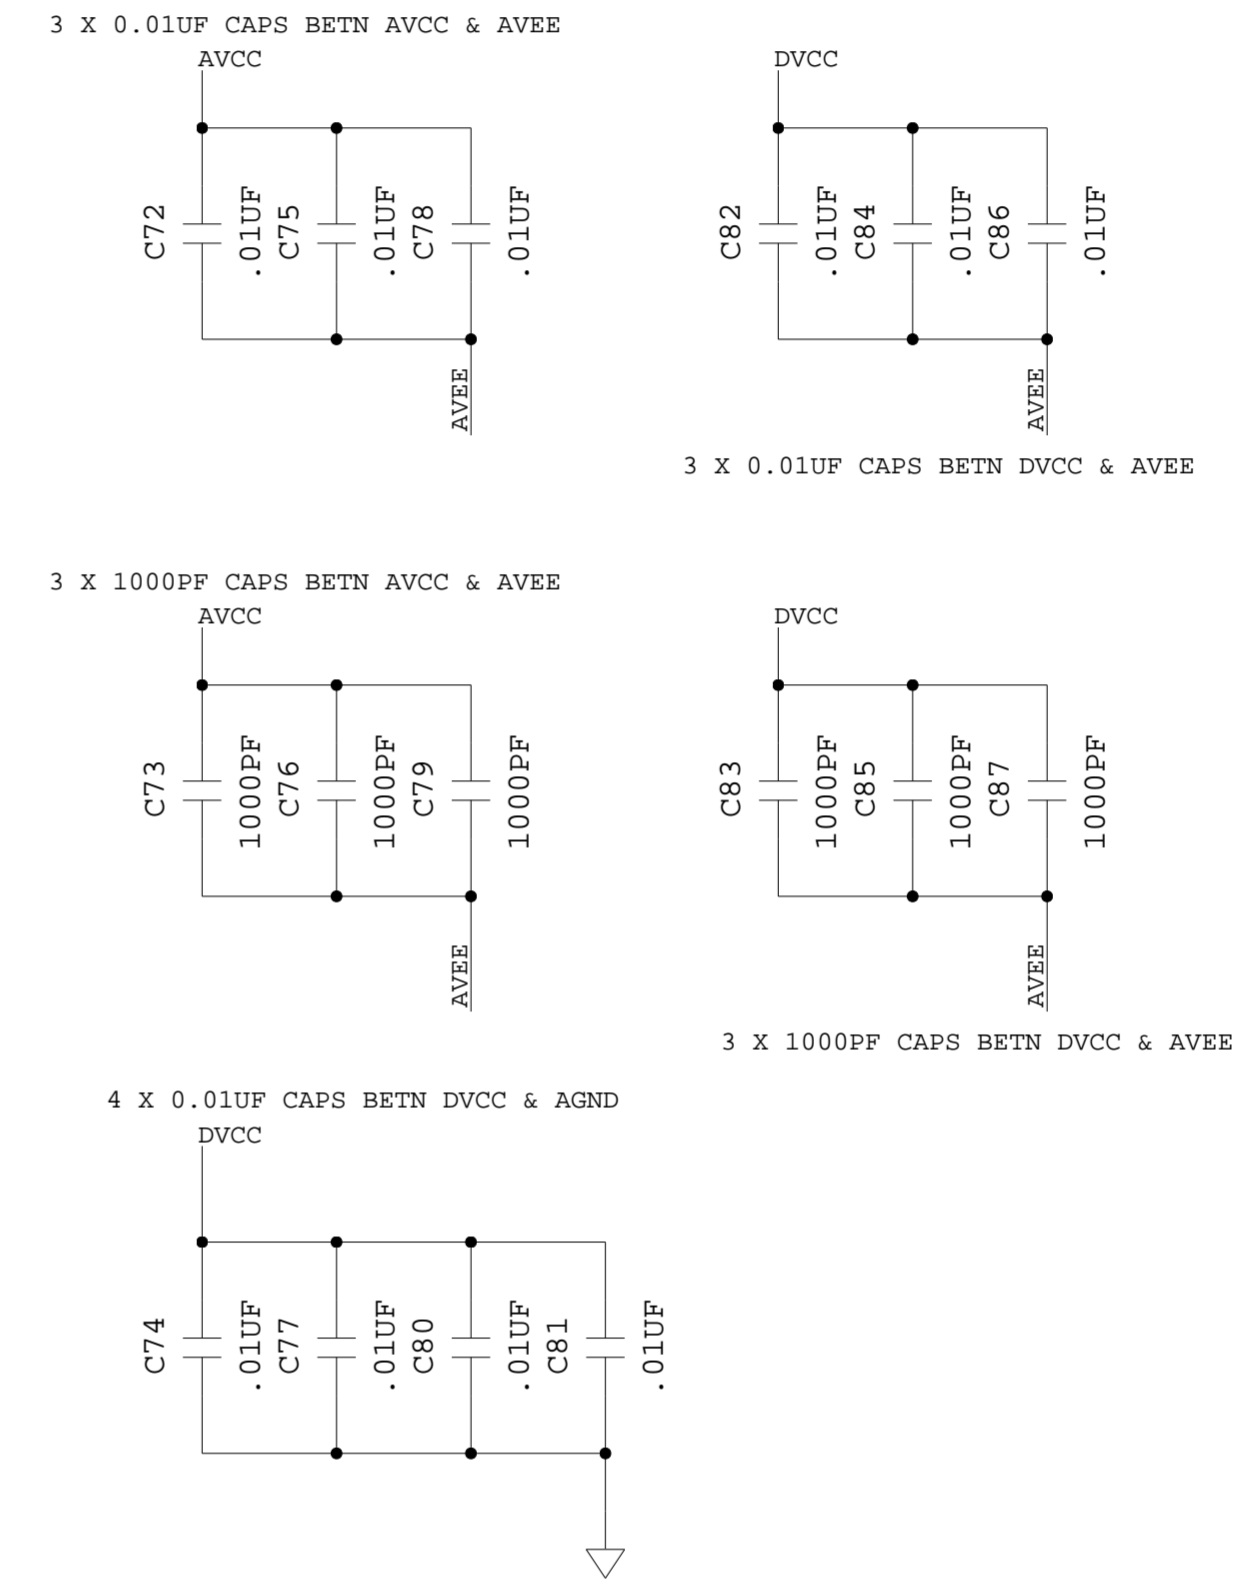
3 X 0.01UF CAPS BETN AVCC & AVEE

AVCC

C72 .01UF C75 .01UF C78 .01UF

AVEE

DVCC

C82 .01UF C84 .01UF C86 .01UF

AVEE

3 X 0.01UF CAPS BETN DVCC & AVEE

3 X 1000PF CAPS BETN AVCC & AVEE

AVCC

C73 1000PF C76 1000PF C79 1000PF

AVEE

DVCC

C83 1000PF C85 1000PF C87 1000PF

AVEE

3 X 1000PF CAPS BETN DVCC & AVEE

4 X 0.01UF CAPS BETN DVCC & AGND

DVCC

C74 .01UF C77 .01UF C80 .01UF C81 .01UF